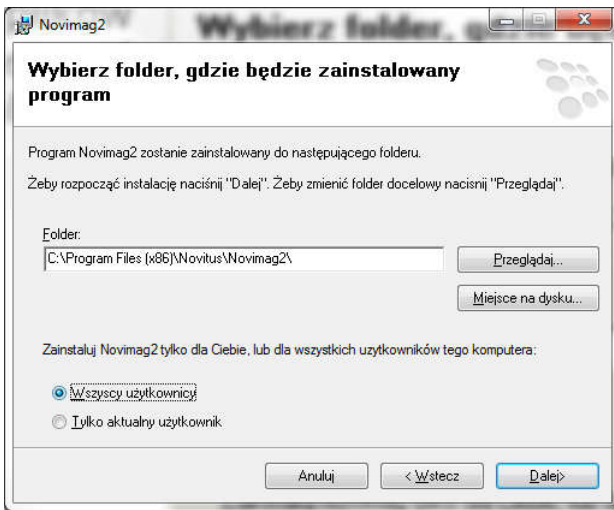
Novimag2

Wybierz folder, gdzie będzie zainstalowany program

Program Novimag2 zostanie zainstalowany do następującego folderu.

Żeby rozpocząć instalację naciśnij "Dalej". Żeby zmienić folder docelowy naciśnij "Przeglądaj".

Folder:

C:\Program Files (x86)\Novitus\Novimag2\

Przeglądaj...

Miejsce na dysku...

Zainstaluj Novimag2 tylko dla Ciebie, lub dla wszystkich użytkowników tego komputera:

Wszyscy użytkownicy

Tylko aktualny użytkownik

Anuluj

< Wstecz

Dalej>